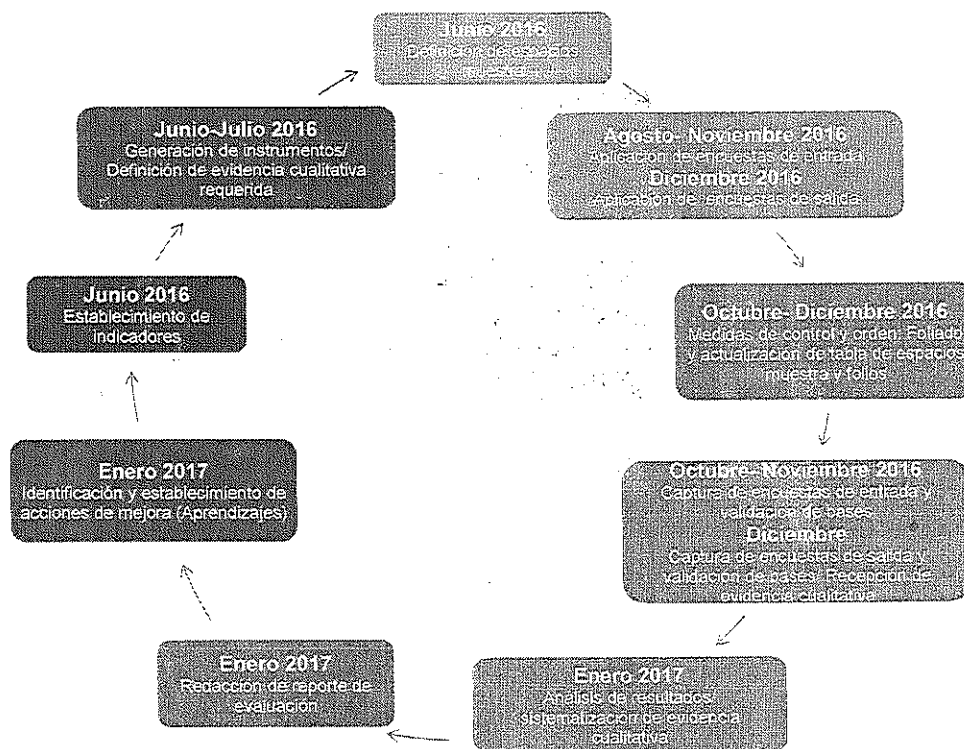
Junio 2016
Definición de espacios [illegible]

Agosto- Noviembre 2016
Aplicación de encuestas de entrada
Diciembre 2016
Aplicación de encuestas de salida

Octubre- Diciembre 2016
Medidas de control y orden: Foliado y actualización de tabla de espacios muestra y folios

Octubre- Noviembre 2016
Captura de encuestas de entrada y validación de bases
Diciembre
Captura de encuestas de salida y validación de bases. Recepción de evidencia cualitativa

Enero 2017
Análisis de resultados/ sistematización de evidencia cualitativa

Enero 2017
Redacción de reporte de evaluación

Enero 2017
Identificación y establecimiento de acciones de mejora (Aprendizajes)

Junio 2016
Establecimiento de indicadores

Junio-Julio 2016
Generación de instrumentos/ Definición de evidencia cualitativa requerida